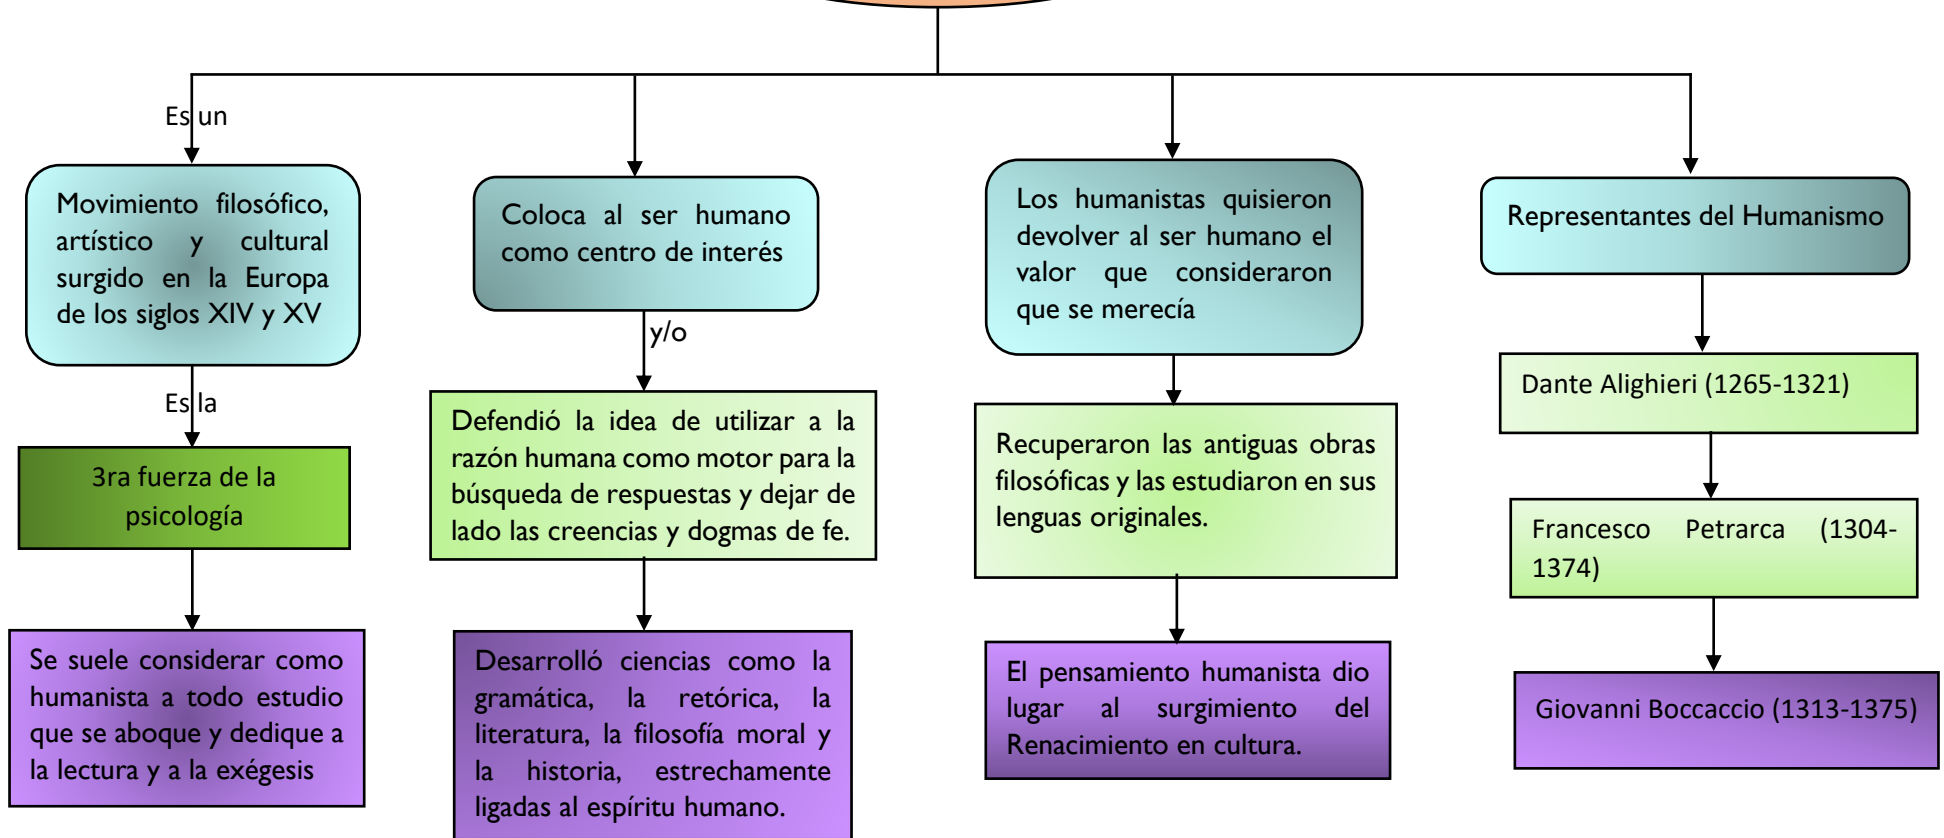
Es un

Movimiento filosófico, artístico y cultural surgido en la Europa de los siglos XIV y XV

Es la

3ra fuerza de la psicología

Se suele considerar como humanista a todo estudio que se aboque y dedique a la lectura y a la exégesis

Coloca al ser humano como centro de interés

y/o

Defendió la idea de utilizar a la razón humana como motor para la búsqueda de respuestas y dejar de lado las creencias y dogmas de fe.

Desarrolló ciencias como la gramática, la retórica, la literatura, la filosofía moral y la historia, estrechamente ligadas al espíritu humano.

Los humanistas quisieron devolver al ser humano el valor que consideraron que se merecía

Recuperaron las antiguas obras filosóficas y las estudiaron en sus lenguas originales.

El pensamiento humanista dio lugar al surgimiento del Renacimiento en cultura.

Representantes del Humanismo

Dante Alighieri (1265-1321)

Francesco Petrarca (1304-1374)

Giovanni Boccaccio (1313-1375)